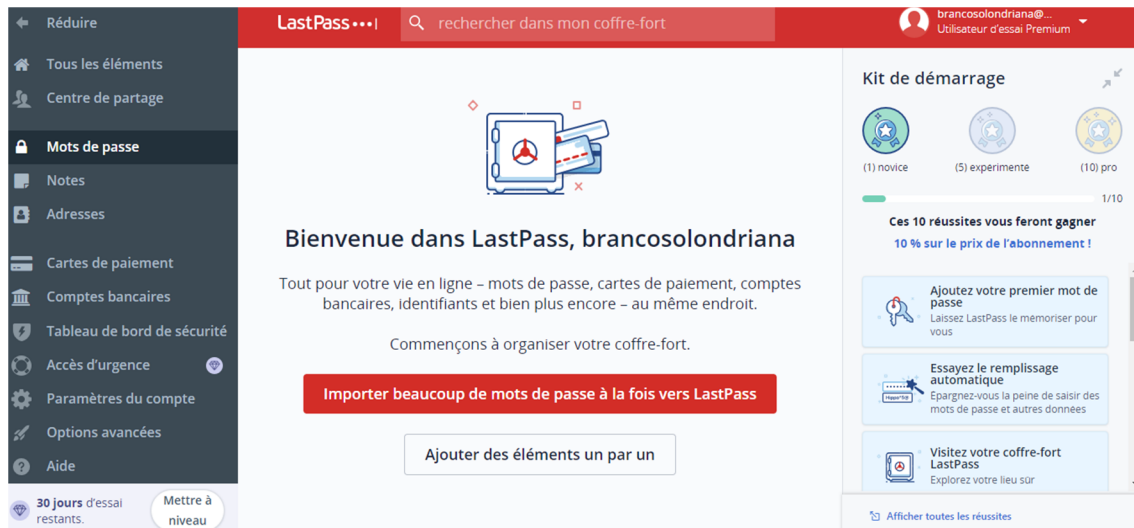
Réduire
Tous les éléments
Centre de partage
Mots de passe
Notes
Adresses
Cartes de paiement
Comptes bancaires
Tableau de bord de sécurité
Accès d'urgence
Paramètres du compte
Options avancées
Aide
30 jours d'essai restants.
Mettre à niveau

LastPass •••|
rechercher dans mon coffre-fort
brancosolondriana@...
Utilisateur d'essai Premium

Bienvenue dans LastPass, brancosolondriana

Tout pour votre vie en ligne – mots de passe, cartes de paiement, comptes bancaires, identifiants et bien plus encore – au même endroit.

Commençons à organiser votre coffre-fort.

Importer beaucoup de mots de passe à la fois vers LastPass

Ajouter des éléments un par un

Kit de démarrage
(1) novice
(5) expérimenté
(10) pro
1/10
Ces 10 réussites vous feront gagner
10 % sur le prix de l'abonnement !

Ajoutez votre premier mot de passe
Laissez LastPass le mémoriser pour vous

Essayez le remplissage automatique
Epargnez-vous la peine de saisir des mots de passe et autres données

Visitez votre coffre-fort LastPass
Explorez votre lieu sûr

Afficher toutes les réussites